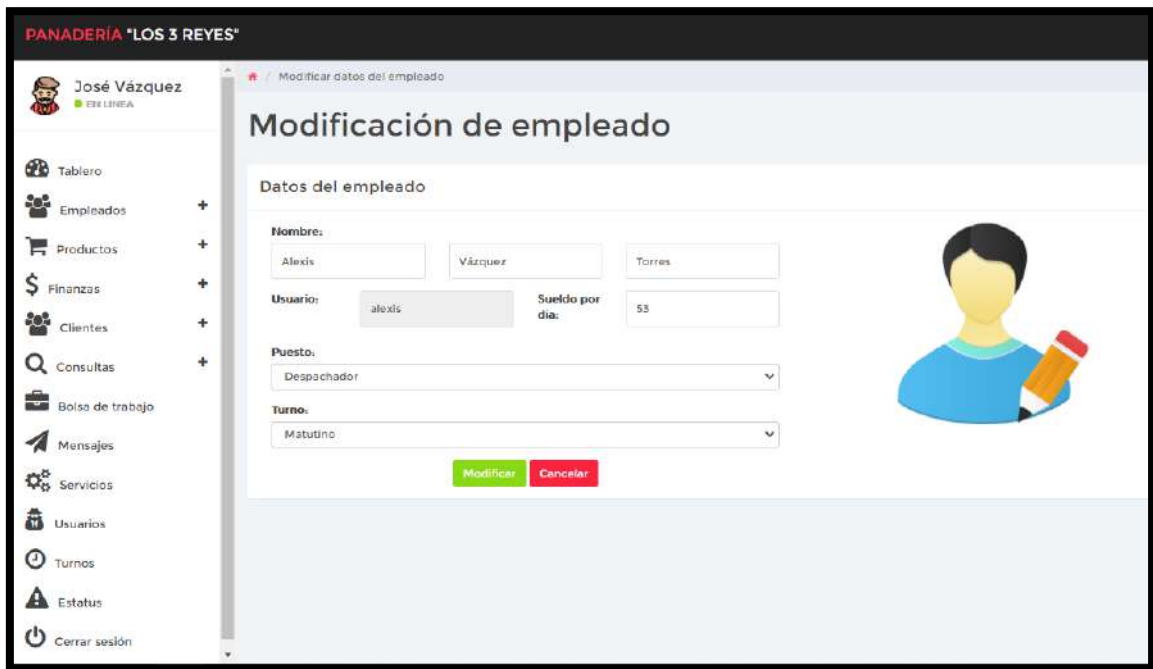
PANADERÍA "LOS 3 REYES"

José Vázquez
EN LINEA

Tablero
Empleados +
Productos +
Finanzas +
Clientes +
Consultas +
Bolsa de trabajo
Mensajes
Servicios
Usuarios
Turnos
Estatus
Cerrar sesión

/ Modificar datos del empleado

Modificación de empleado

Datos del empleado

Nombre:
Alexis
Vázquez
Torres
Usuario:
alexis
Sueldo por dia:
53
Puesto:
Despachador
Turno:
Matutino
Modificar
Cancelar